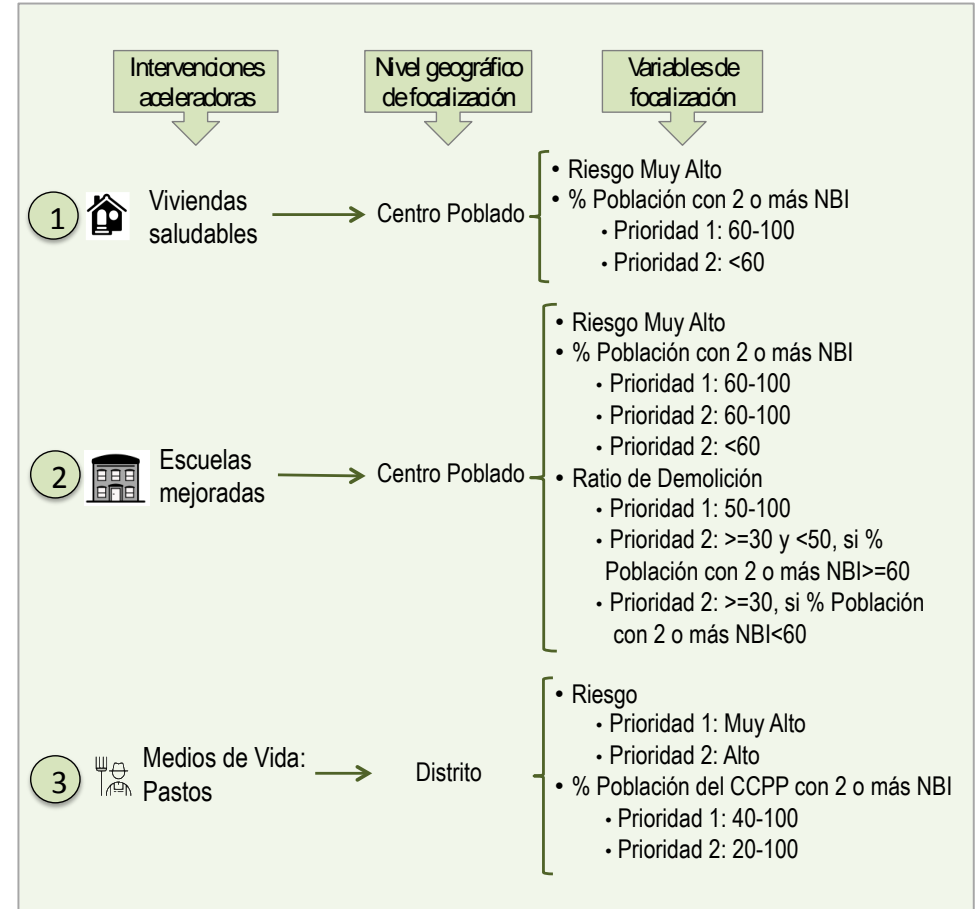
Intervenciones aceleradoras

Nivel geográfico de focalización

Variables de focalización

1 Viviendas saludables

Centro Poblado

• Riesgo Muy Alto
• % Población con 2 o más NBI
• Prioridad 1: 60-100
• Prioridad 2: <60

2 Escuelas mejoradas

Centro Poblado

• Riesgo Muy Alto
• % Población con 2 o más NBI
• Prioridad 1: 60-100
• Prioridad 2: 60-100
• Prioridad 2: <60
• Ratio de Demolición
• Prioridad 1: 50-100
• Prioridad 2: >=30 y <50, si % Población con 2 o más NBI>=60
• Prioridad 2: >=30, si % Población con 2 o más NBI<60

3 Medios de Vida: Pastos

Distrito

• Riesgo
• Prioridad 1: Muy Alto
• Prioridad 2: Alto
• % Población del CCPP con 2 o más NBI
• Prioridad 1: 40-100
• Prioridad 2: 20-100